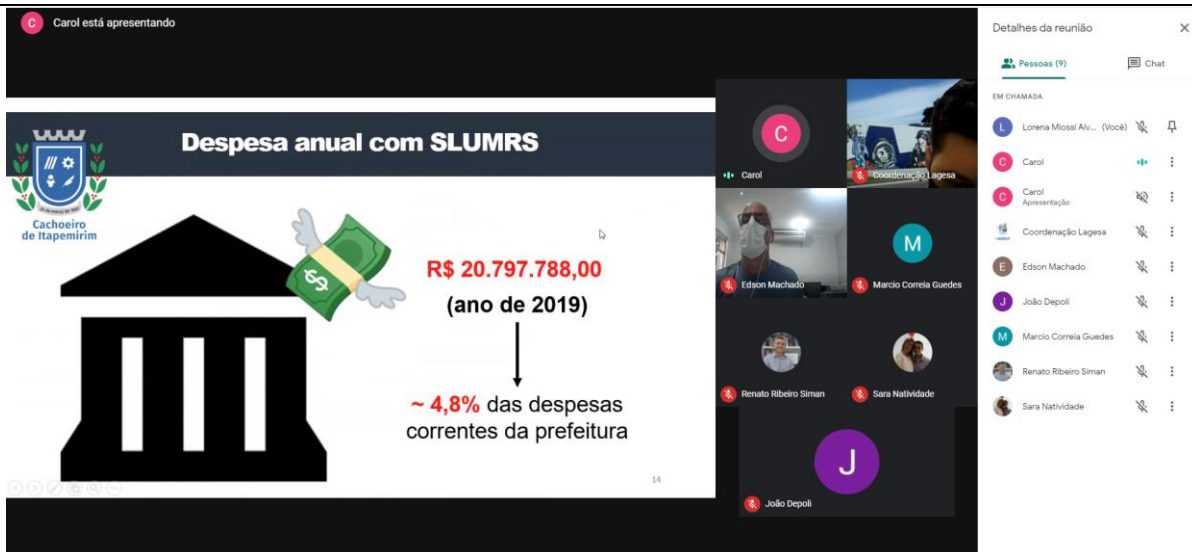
C Carol está apresentando

Despesa anual com SLUMRS

Cachoeiro de Itapemirim

R$ 20.797.788,00

(ano de 2019)

~ 4,8% das despesas correntes da prefeitura

14

C
Carol

Coordenação Lagesa

Edson Machado

M
Marcio Correia Guedes

Renato Ribeiro Siman

Sara Natividade

J
João Depoli

Detalhes da reunião

Pessoas (9)

Chat

EM CHAMADA

L Lorena Miossi Alv... (Você)

C Carol

C Carol
Apresentação

Coordenação Lagesa

E Edson Machado

J João Depoli

M Marcio Correia Guedes

Renato Ribeiro Siman

Sara Natividade